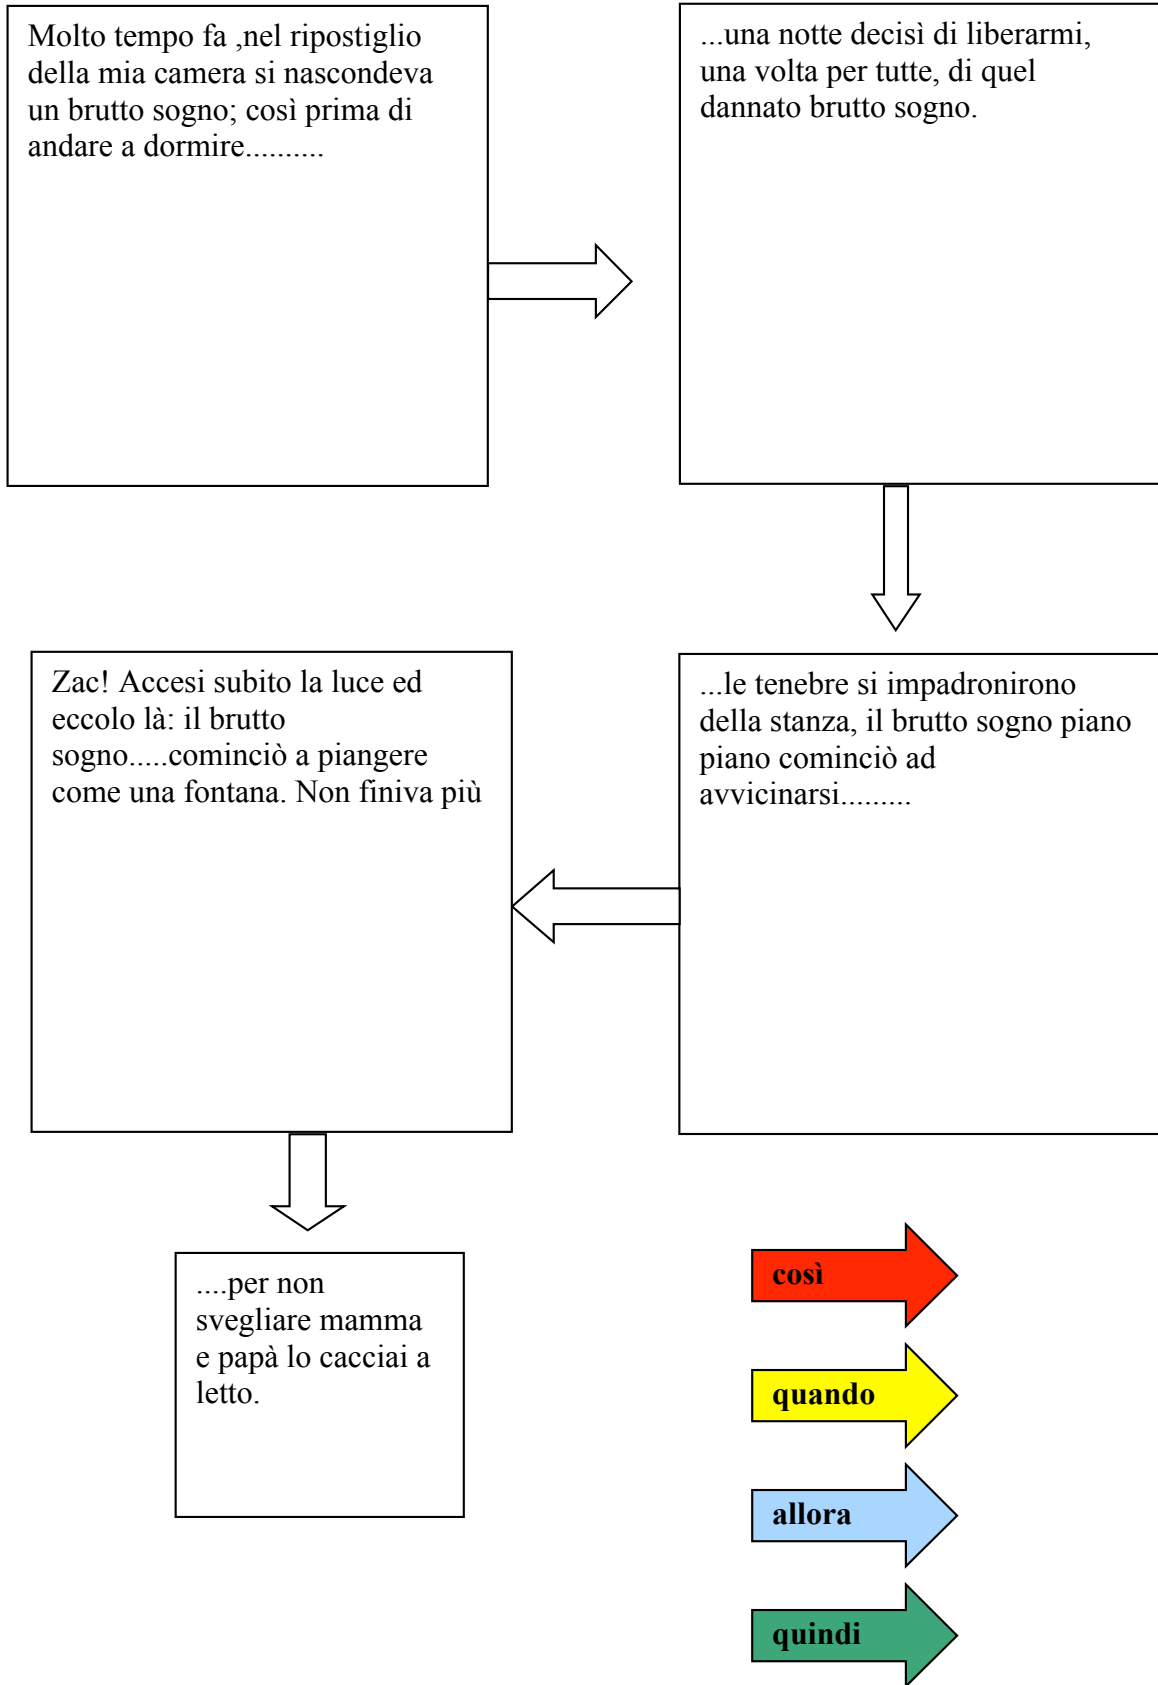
Molto tempo fa ,nel ripostiglio della mia camera si nascondeva un brutto sogno; così prima di andare a dormire..........

...una notte decisì di liberarmi, una volta per tutte, di quel dannato brutto sogno.

...le tenebre si impadronirono della stanza, il brutto sogno piano piano cominciò ad avvicinarsi.........

Zac! Accesi subito la luce ed eccolo là: il brutto sogno.....cominciò a piangere come una fontana. Non finiva più

....per non svegliare mamma e papà lo cacciai a letto.

così

quando

allora

quindi